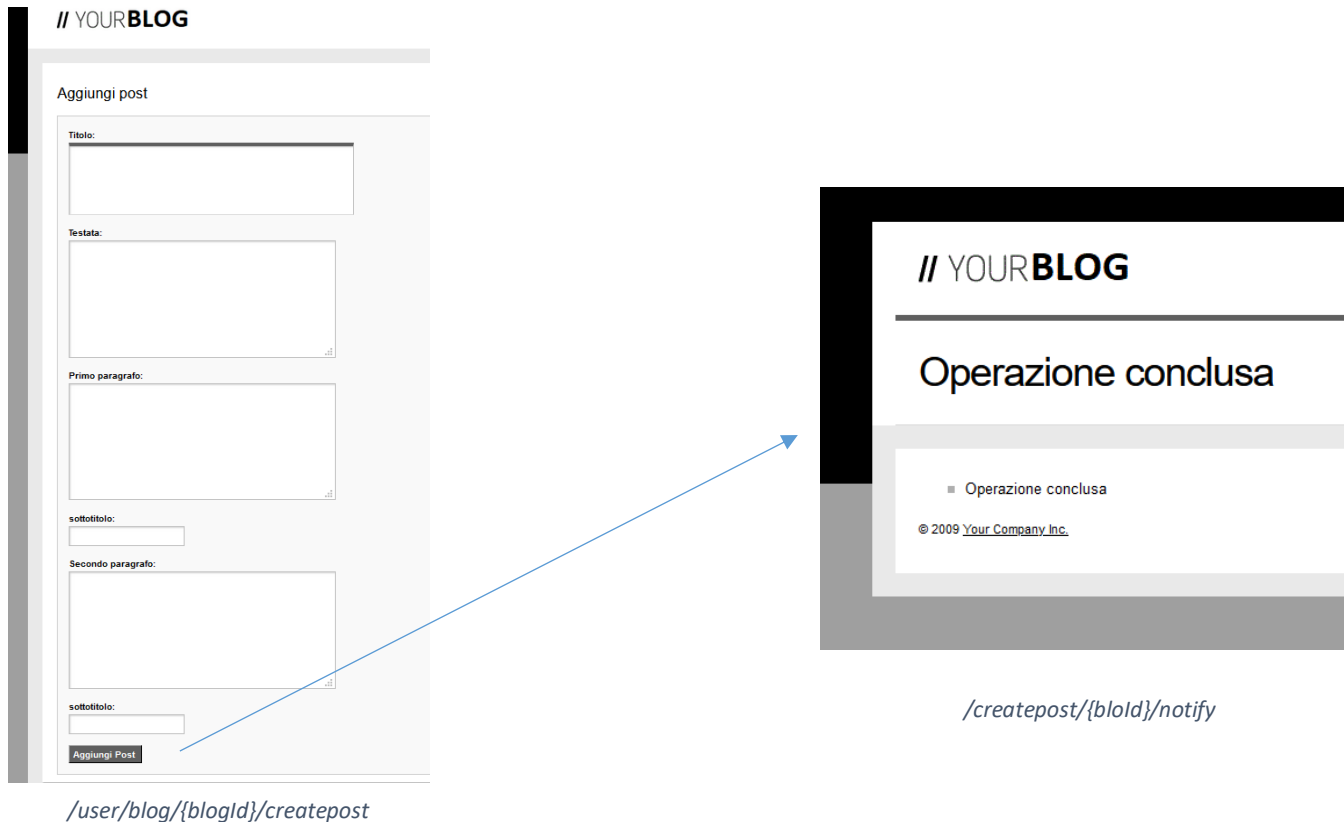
// YOURBLOG

Aggiungi post

Titolo:

Testata:

Primo paragrafo:

sottotitolo:

Secondo paragrafo:

sottotitolo:

Aggiungi Post

/user/blog/{blogId}/createpost

// YOURBLOG

Operazione conclusa

Operazione conclusa

© 2009 Your Company Inc.

/createpost/{bloId}/notify